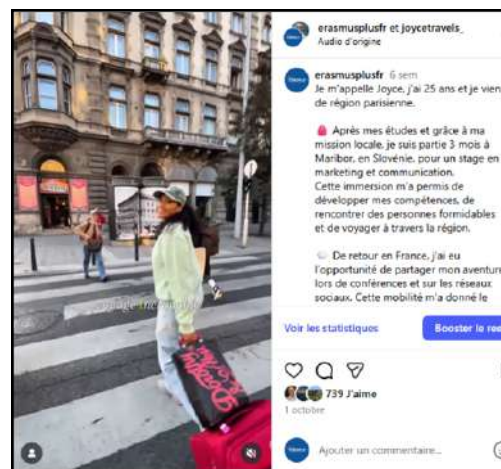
erasmusplusfr et joycetravels_
Audio d'origine

erasmusplusfr 6 sem
Je m'appelle Joyce, j'ai 25 ans et je vien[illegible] de région parisienne.

Après mes études et grâce à ma mission locale, je suis partie 3 mois à Maribor, en Slovénie, pour un stage en marketing et communication. Cette immersion m'a permis de développer mes compétences, de rencontrer des personnes formidables et de voyager à travers la région.

De retour en France, j'ai eu l'opportunité de partager mon aventure lors de conférences et sur les réseaux sociaux. Cette mobilité m'a donné le

Voir les statistiques
Booster la re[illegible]

739 J'aime
1 octobre

Ajouter un commentaire...